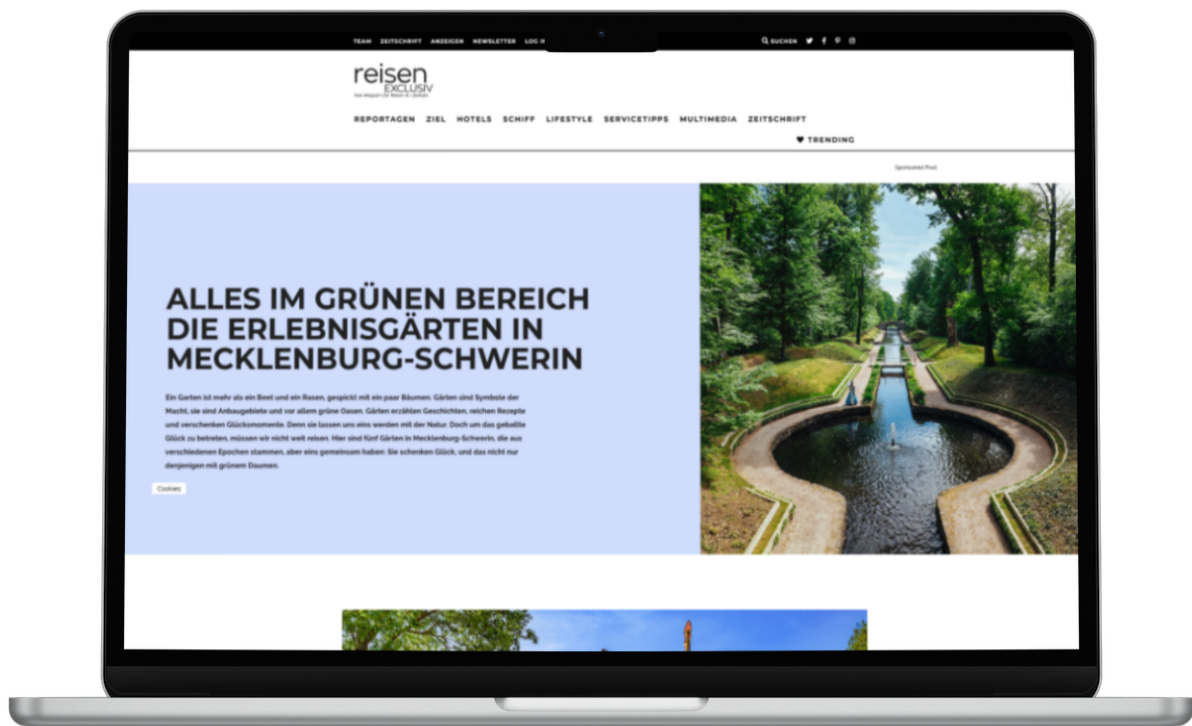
TEAM ZEITSCHRIFT ANZEIGEN NEWSLETTER LOG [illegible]

SUCHEN

reisen EXCLUSIV

Das Magazin für Reisen & Lifestyle

REPORTAGEN ZIEL HOTELS SCHIFF LIFESTYLE SERVICETIPPS MULTIMEDIA ZEITSCHRIFT

TRENDING

Sponsored Post

ALLES IM GRÜNEN BEREICH DIE ERLEBNISGÄRTEN IN MECKLENBURG-SCHWERIN

Ein Garten ist mehr als ein Beet und ein Rasen, gespickt mit ein paar Bäumen. Gärten sind Symbole der Macht, sie sind Anbaugebiete und vor allem grüne Oasen. Gärten erzählen Geschichten, reichen Rezepte und verschenken Glücksmomente. Denn sie lassen uns eins werden mit der Natur. Doch um das geballte Glück zu betreten, müssen wir nicht weit reisen. Hier sind fünf Gärten in Mecklenburg-Schwerin, die aus verschiedenen Epochen stammen, aber eins gemeinsam haben: Sie schenken Glück, und das nicht nur denjenigen mit grünem Daumen.

Cookies